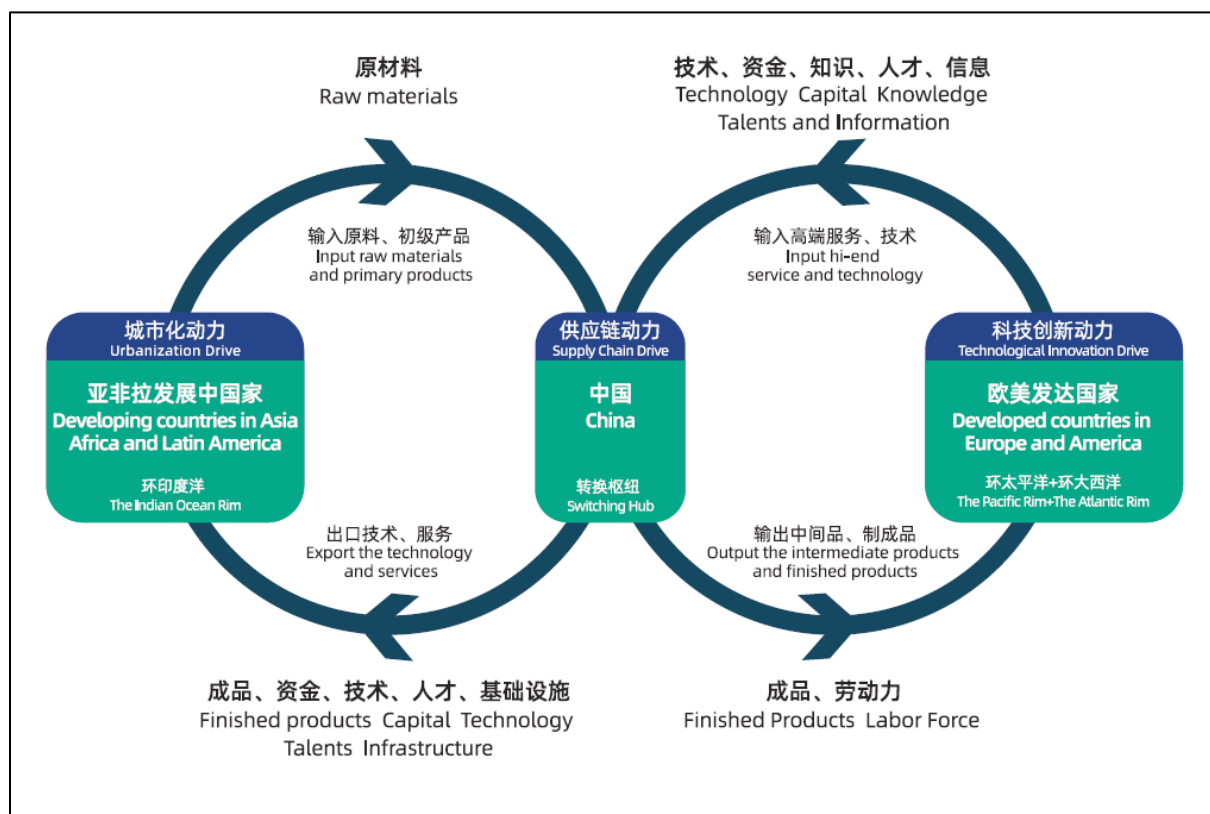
原材料
Raw materials

技术、资金、知识、人才、信息
Technology Capital Knowledge Talents and Information

输入原料、初级产品
Input raw materials and primary products

输入高端服务、技术
Input hi-end service and technology

城市化动力
Urbanization Drive

亚非拉发展中国家
Developing countries in Asia Africa and Latin America

环印度洋
The Indian Ocean Rim

供应链动力
Supply Chain Drive

中国
China

转换枢纽
Switching Hub

科技创新动力
Technological Innovation Drive

欧美发达国家
Developed countries in Europe and America

环太平洋+环大西洋
The Pacific Rim+The Atlantic Rim

出口技术、服务
Export the technology and services

输出中间品、制成品
Output the intermediate products and finished products

成品、资金、技术、人才、基础设施
Finished products Capital Technology Talents Infrastructure

成品、劳动力
Finished Products Labor Force